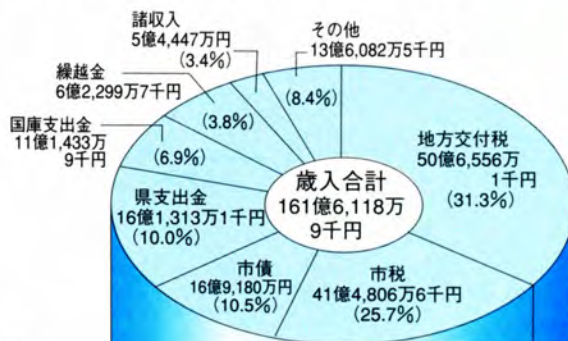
諸収入
5億4,447万円
(3.4%)

その他
13億6,082万5千円

繰越金
6億2,299万7千円

(8.4%)

(3.8%)

国庫支出金
11億1,433万
9千円

(6.9%)

地方交付税
50億6,556万
1千円
(31.3%)

県支出金
16億1,313万1千円
(10.0%)

歳入合計
161億6,118万
9千円

市債
16億9,180万円
(10.5%)

市税
41億4,806万6千円
(25.7%)